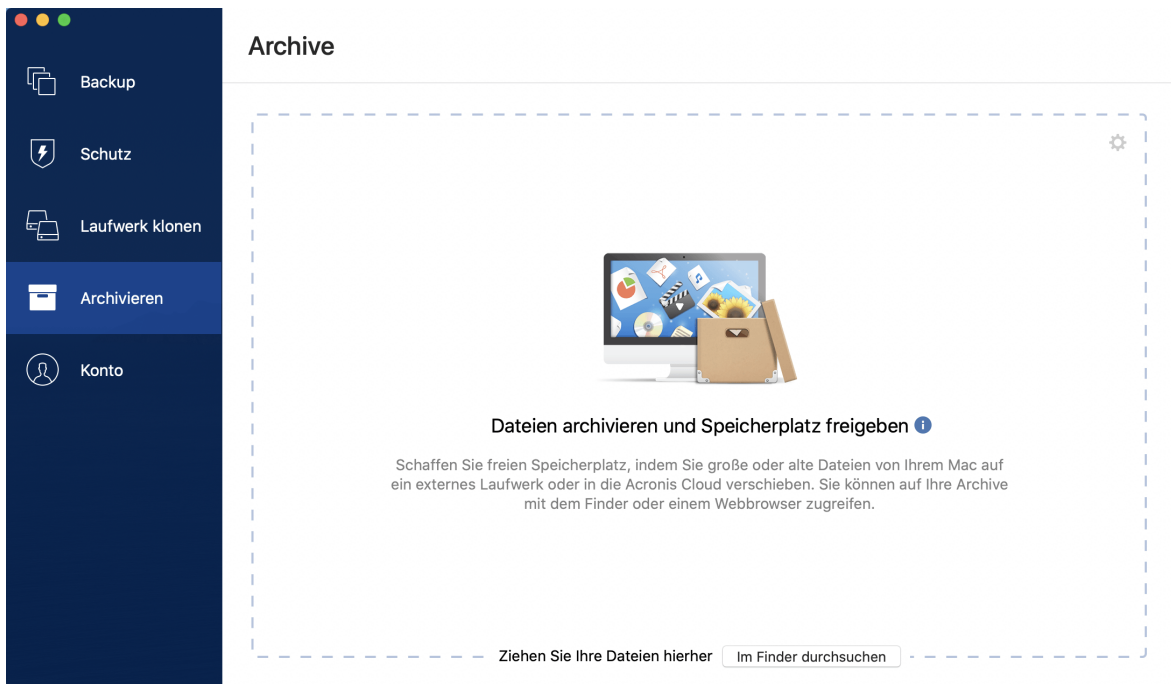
Backup

Schutz

Laufwerk klonen

Archivieren

Konto

Archive

Dateien archivieren und Speicherplatz freigeben

Schaffen Sie freien Speicherplatz, indem Sie große oder alte Dateien von Ihrem Mac auf ein externes Laufwerk oder in die Acronis Cloud verschieben. Sie können auf Ihre Archive mit dem Finder oder einem Webbrowser zugreifen.

Ziehen Sie Ihre Dateien hierher Im Finder durchsuchen